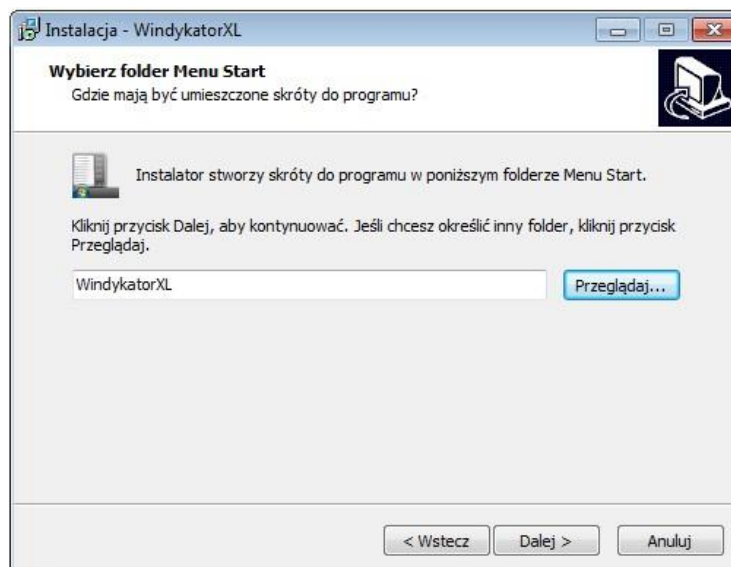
Instalacja - WindykatorXL

Wybierz folder Menu Start
Gdzie mają być umieszczone skróty do programu?

Instalator stworzy skróty do programu w poniższym folderze Menu Start.

Kliknij przycisk Dalej, aby kontynuować. Jeśli chcesz określić inny folder, kliknij przycisk Przeglądaj.

WindykatorXL

Przeglądaj...

< Wstecz

Dalej >

Anuluj